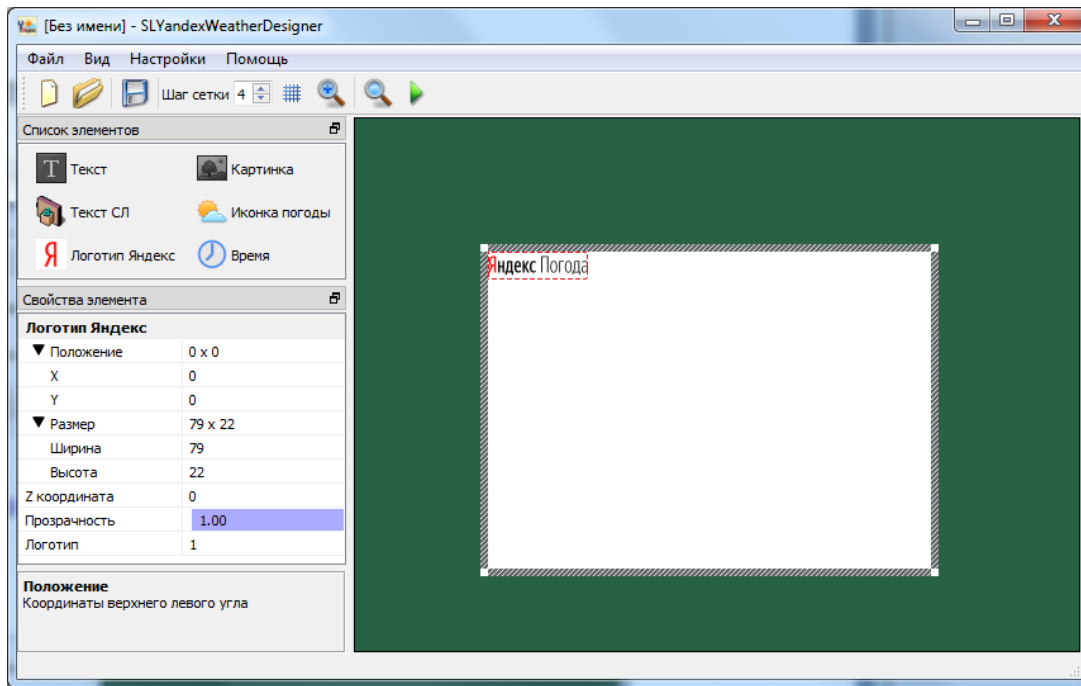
[Без имени] - SLYandexWeatherDesigner

Файл Вид Настройки Помощь

Шаг сетки 4

Список элементов

Текст
Картинка
Текст СЛ
Иконка погоды
Я Логотип Яндекс
Время

Свойства элемента

| Логотип Яндекс | |
|---|---|
| ▼ Положение | 0 x 0 |
| X | 0 |
| Y | 0 |
| ▼ Размер | 79 x 22 |
| Ширина | 79 |
| Высота | 22 |
| Z координата | 0 |
| Прозрачность | 1.00 |
| Логотип | 1 |

Положение
Координаты верхнего левого угла

Яндекс Погода